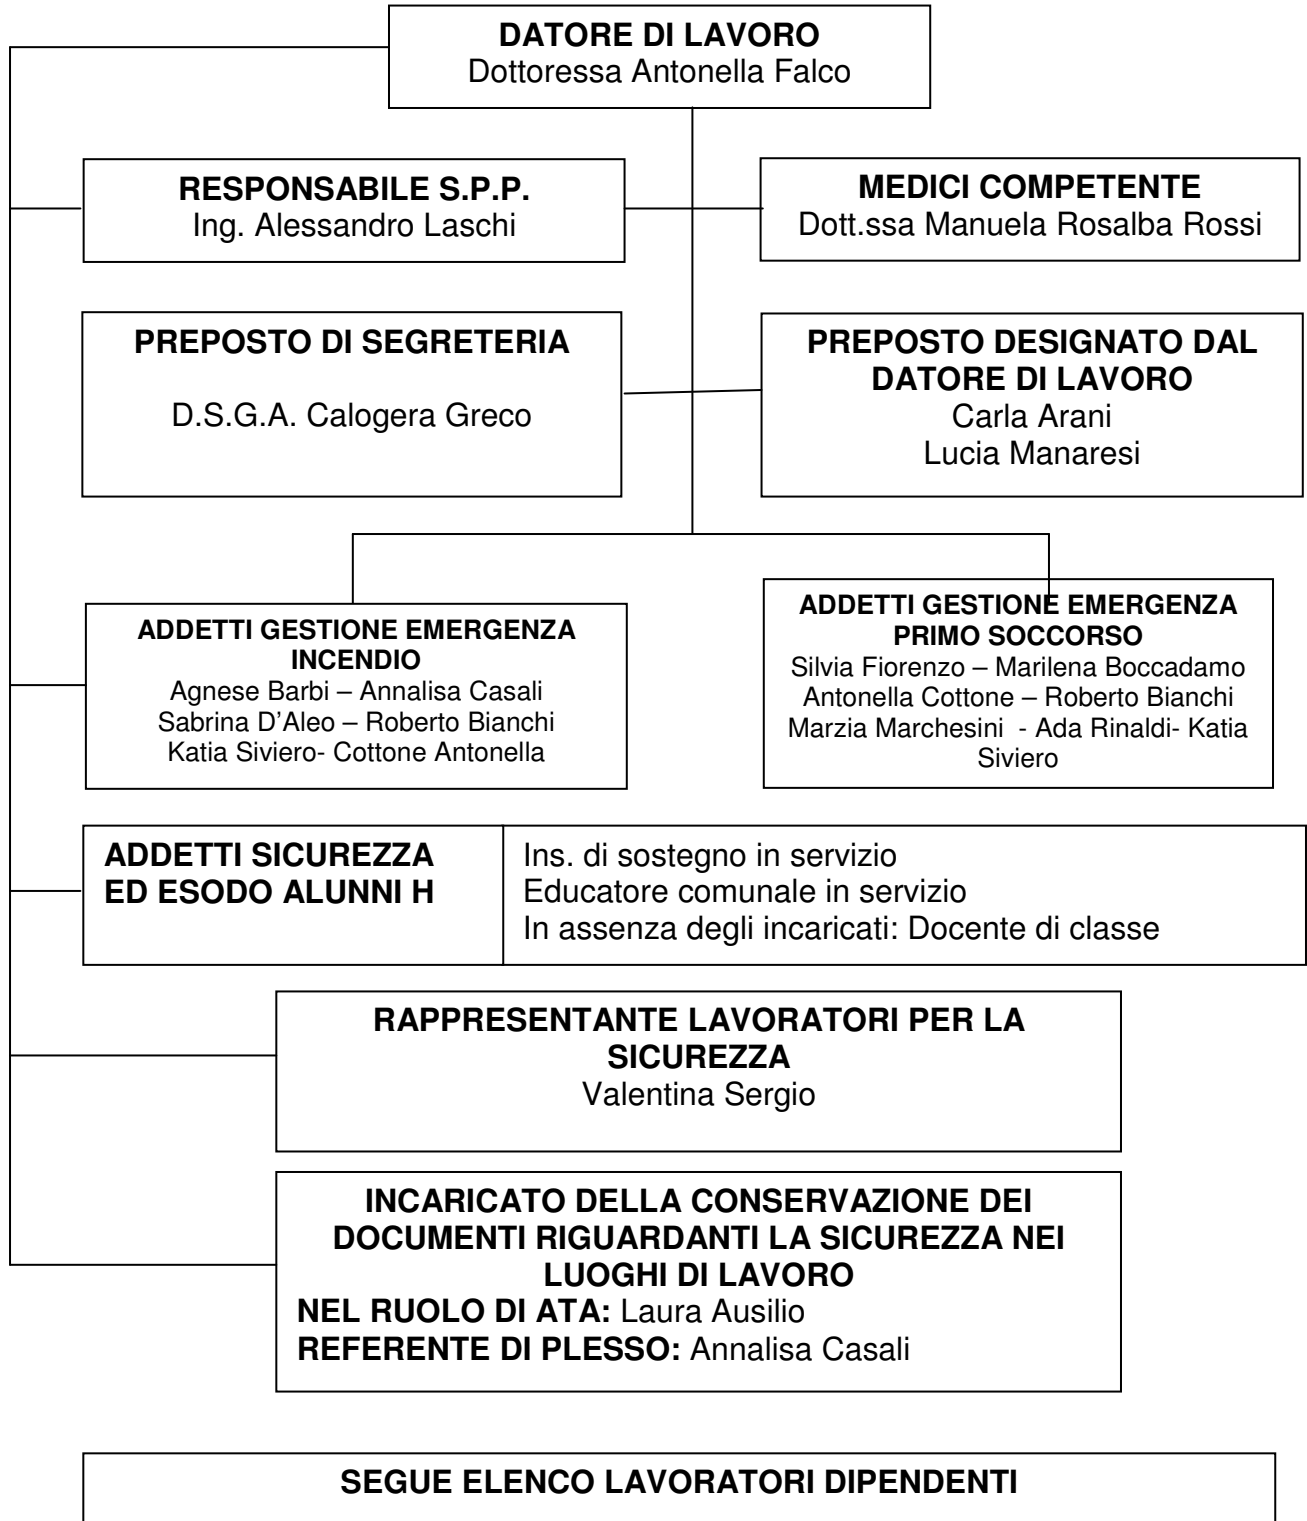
DATORE DI LAVORO
Dottoressa Antonella Falco

RESPONSABILE S.P.P.
Ing. Alessandro Laschi

MEDICI COMPETENTE
Dott.ssa Manuela Rosalba Rossi

PREPOSTO DI SEGRETERIA

D.S.G.A. Calogera Greco

PREPOSTO DESIGNATO DAL DATORE DI LAVORO
Carla Arani
Lucia Manaresi

ADDETTI GESTIONE EMERGENZA INCENDIO
Agnese Barbi – Annalisa Casali
Sabrina D'Aleo – Roberto Bianchi
Katia Siviero- Cottone Antonella

ADDETTI GESTIONE EMERGENZA PRIMO SOCCORSO
Silvia Fiorenzo – Marilena Boccadamo
Antonella Cottone – Roberto Bianchi
Marzia Marchesini - Ada Rinaldi- Katia Siviero

| ADDETTI SICUREZZA ED ESODO ALUNNI H | Ins. di sostegno in servizio<br>Educatore comunale in servizio<br>In assenza degli incaricati: Docente di classe |
|---|---|

RAPPRESENTANTE LAVORATORI PER LA SICUREZZA
Valentina Sergio

INCARICATO DELLA CONSERVAZIONE DEI DOCUMENTI RIGUARDANTI LA SICUREZZA NEI LUOGHI DI LAVORO
NEL RUOLO DI ATA: Laura Ausilio
REFERENTE DI PLESSO: Annalisa Casali

SEGUE ELENCO LAVORATORI DIPENDENTI